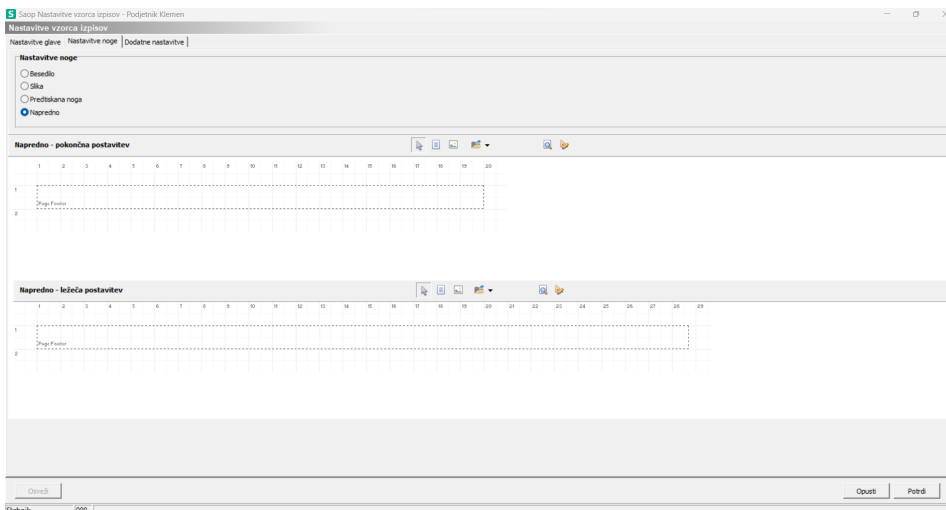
S Saop Nastavitve vzorca izpisov - Podjetnik Klemen

Nastavitve vzorca izpisov

Nastavitve glave | Nastavitve noge | Dodatne nastavitve

Nastavitve noge

Besedilo
Slika
Predtiskana noga
Napredno

Napredno - pokončna postavitev

1 2 3 4 5 6 7 8 9 10 11 12 13 14 15 16 17 18 19 20

1

Page Footer

2

Napredno - ležeča postavitev

1 2 3 4 5 6 7 8 9 10 11 12 13 14 15 16 17 18 19 20 21 22 23 24 25 26 27 28 29

1

Page Footer

2

Osveži

Opusti

Potrdi

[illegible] 000